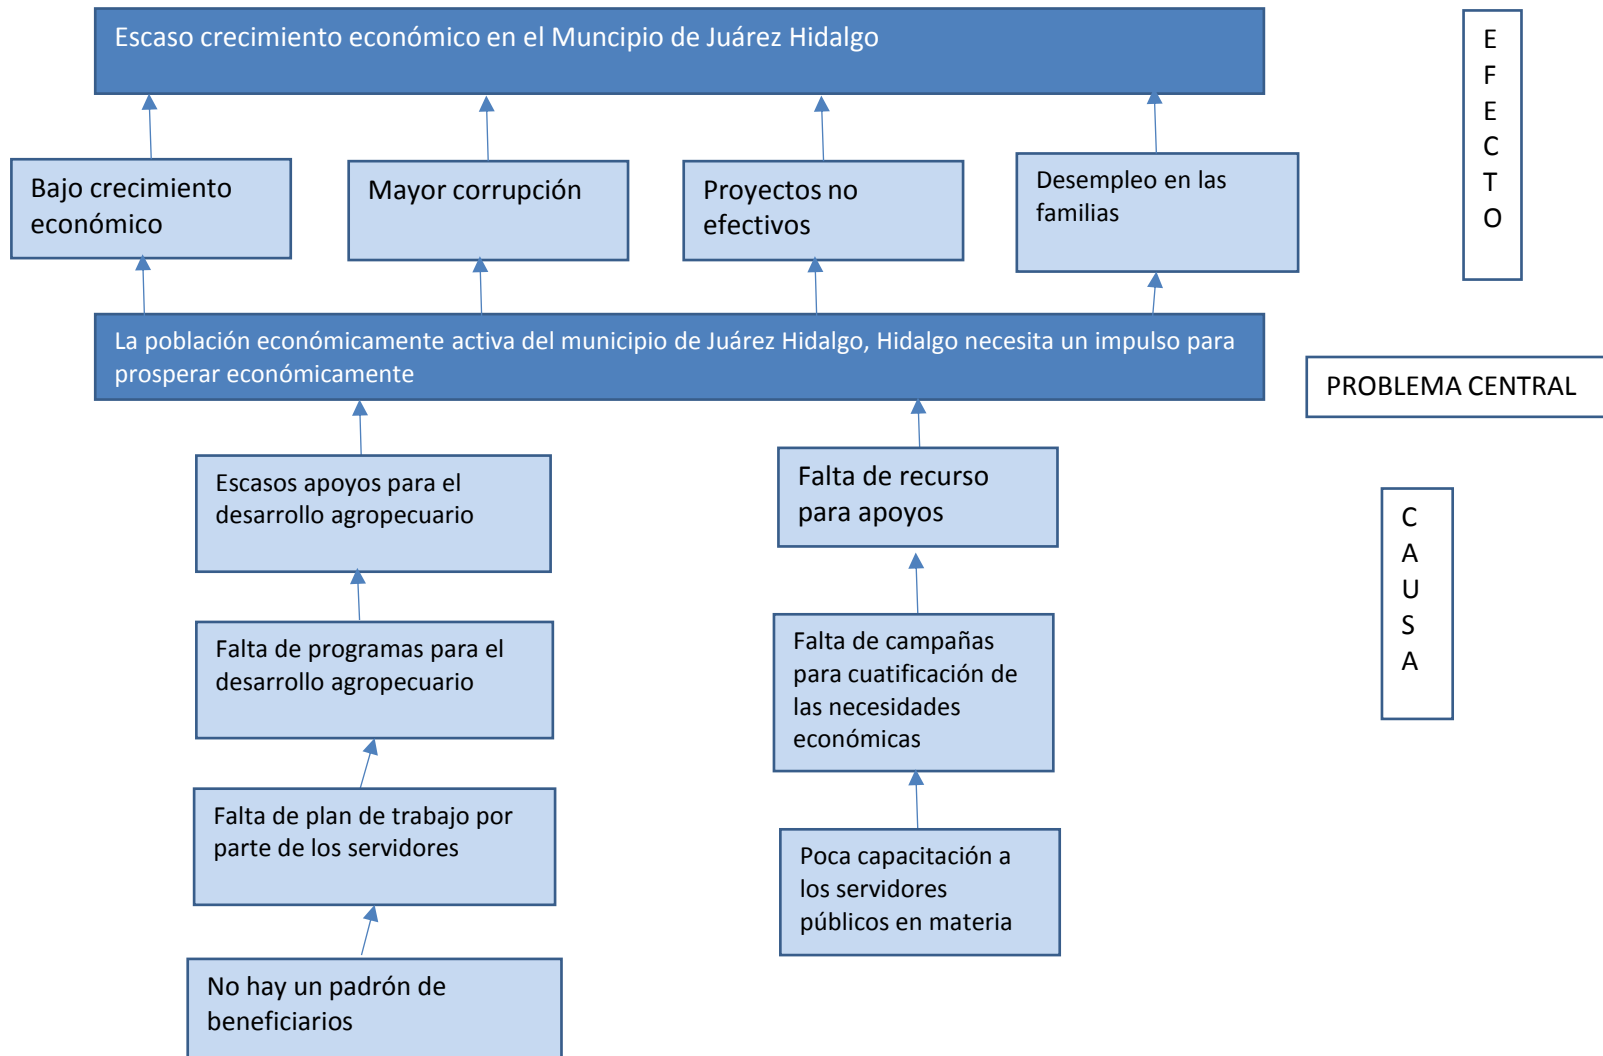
Escaso crecimiento económico en el Muncipio de Juárez Hidalgo

E
F
E
C
T
O

Bajo crecimiento económico

Mayor corrupción

Proyectos no efectivos

Desempleo en las familias

La población económicamente activa del municipio de Juárez Hidalgo, Hidalgo necesita un impulso para prosperar económicamente

PROBLEMA CENTRAL

Escasos apoyos para el desarrollo agropecuario

Falta de recurso para apoyos

C
A
U
S
A

Falta de programas para el desarrollo agropecuario

Falta de campañas para cuatificación de las necesidades económicas

Falta de plan de trabajo por parte de los servidores

Poca capacitación a los servidores públicos en materia

No hay un padrón de beneficiarios